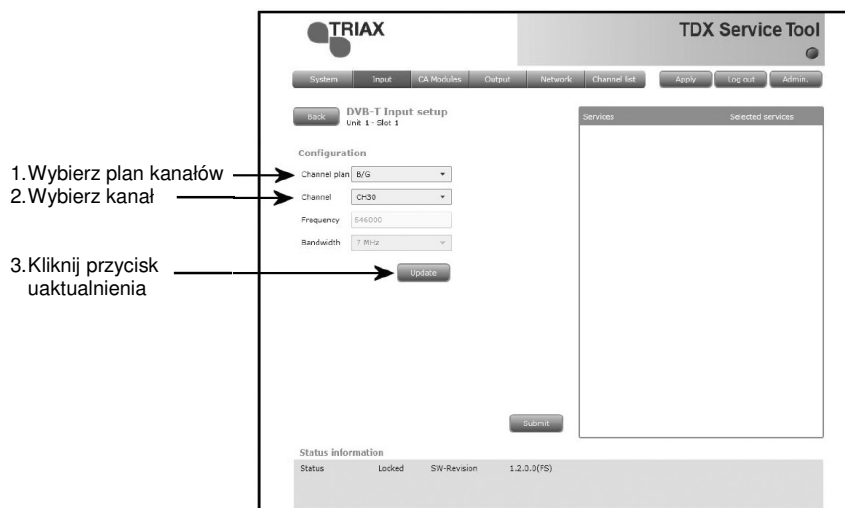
TRIAX

TDX Service Tool

System | Input | CA Modules | Output | Network | Channel list | Apply | Log out | Admin.

Back

DVB-T Input setup
Unit 1 - Slot 1

Configuration

1. Wybierz plan kanałów

2. Wybierz kanał

Channel plan B/G

Channel CH30

Frequency 546000

Bandwidth 7 MHz

3. Kliknij przycisk uaktualnienia

Update

Services

Selected services

Submit

Status information

Status Locked SW-Revision 1.2.0.0(FS)